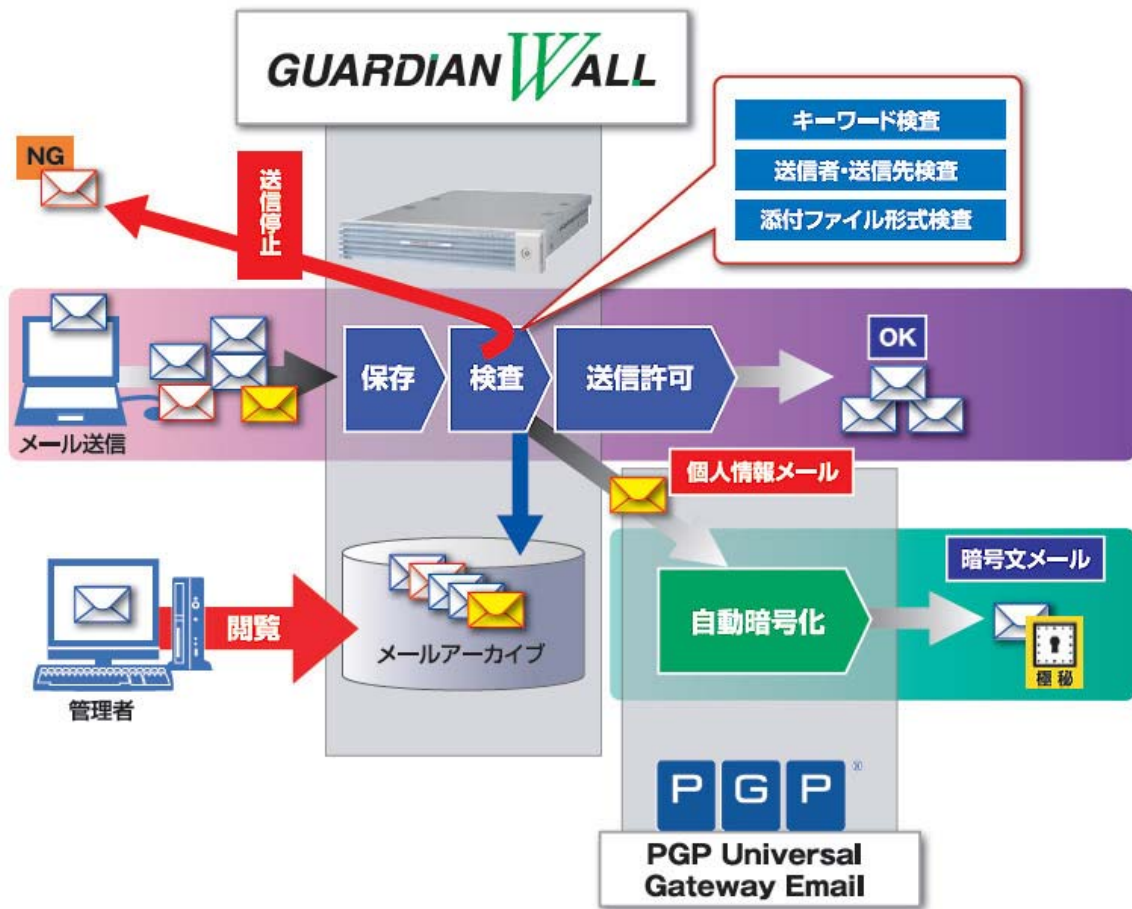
GUARDIAN WALL

キーワード検査
送信者・送信先検査
添付ファイル形式検査

NG

送信停止

メール送信

保存
検査
送信許可

OK

個人情報メール

暗号文メール

自動暗号化

極秘

閲覧

メールアーカイブ

管理者

PGP

PGP Universal Gateway Email